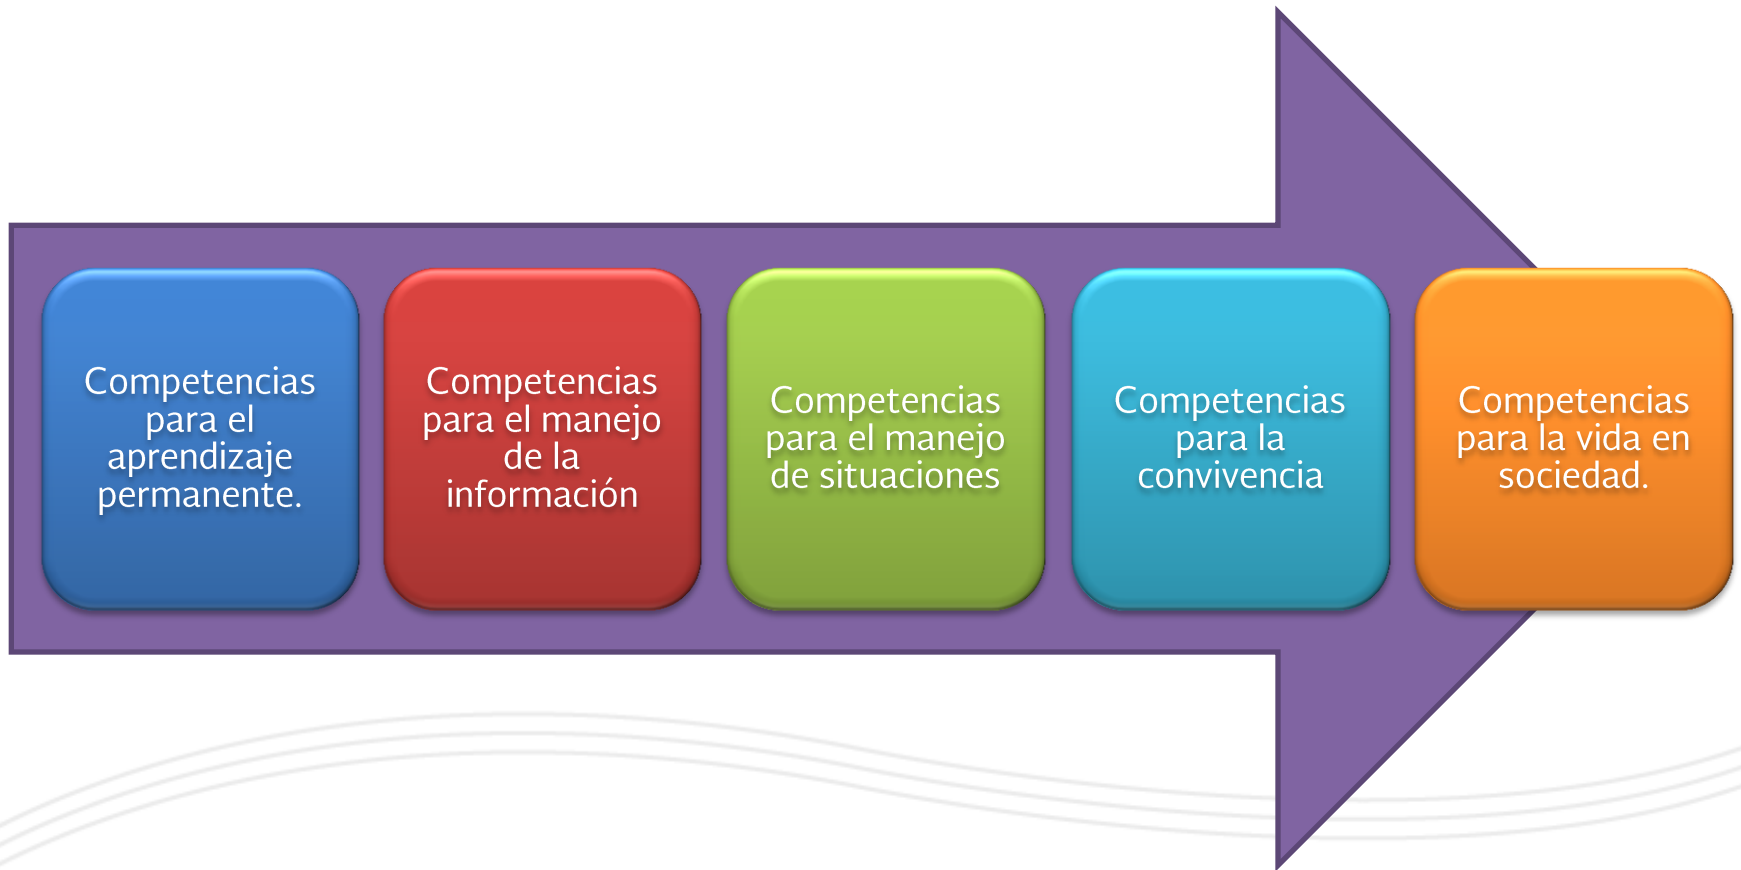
Competencias para el aprendizaje permanente.

Competencias para el manejo de la información

Competencias para el manejo de situaciones

Competencias para la convivencia

Competencias para la vida en sociedad.